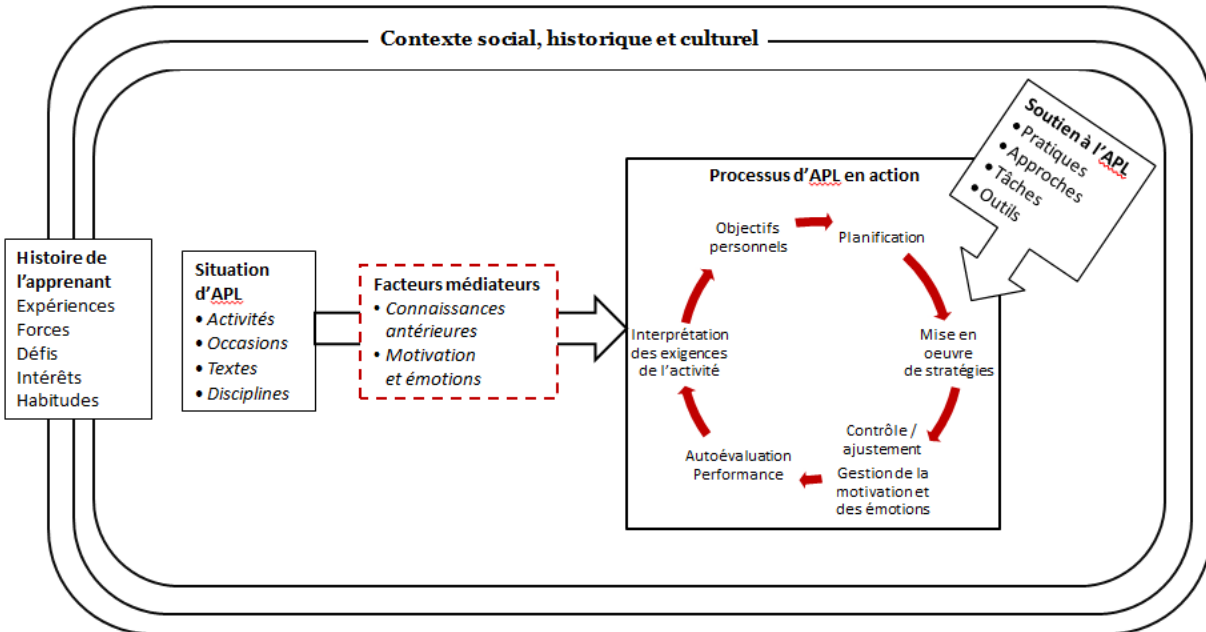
Contexte social, historique et culturel

Histoire de l'apprenant
Expériences
Forces
Défis
Intérêts
Habitudes

Situation d'APL
• Activités
• Occasions
• Textes
• Disciplines

Facteurs médiateurs
• Connaissances antérieures
• Motivation et émotions

Processus d'APL en action

Objectifs personnels

Planification

Mise en oeuvre de stratégies

Contrôle / ajustement
Gestion de la motivation et des émotions

Autoévaluation Performance

Interprétation des exigences de l'activité

Soutien à l'APL
• Pratiques
• Approches
• Tâches
• Outils